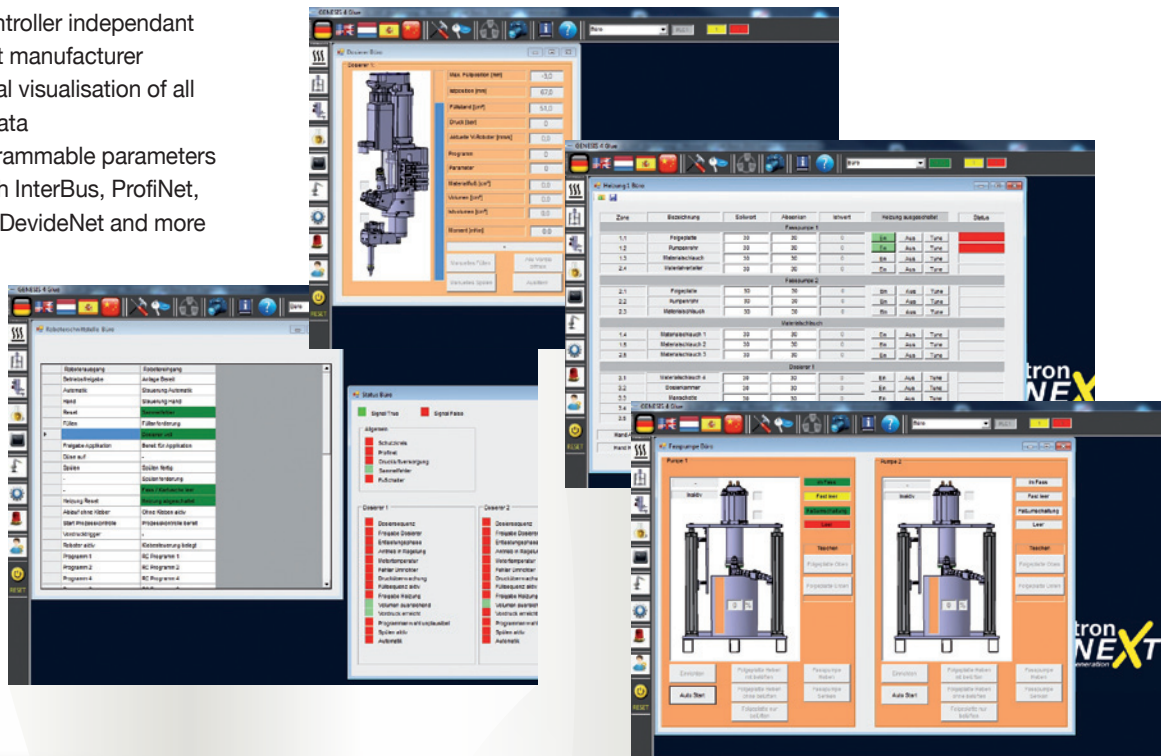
ntroller independant
t manufacturer
al visualisation of all
ata
rammable parameters
n InterBus, ProfiNet,
DevideNet and more

GENESIS 4 Glue

Dosierer Büro

Dosierer 1

Max. Fußposition [mm] -3,0
Istposition [mm] 67,0
Füllstand [cm³] 51,0
Druck [bar] 0
Aktuelle V-Roboter [mm/s] 0,0
Programm 0
Parameter 0
Materialfluß [cm³] 0,0
Volumen [cm³] 0,0
Istvolumen [cm³] 0,0
Moment [mNm] 0,0

Heizung 1 Büro

| Zone | Bezeichnung | Sollwert | Absenken | Istwert | Heizung ausgeschaltet | | | Status |
|---|---|---|---|---|---|---|---|---|
| | | | Fasspumpe 1 | | | | | |
| 1.1 | Folgeplatte | 30 | 30 | 0 | Ein | Aus | Tune | |
| 1.2 | Pumpenrohr | 30 | 30 | 0 | Ein | Aus | Tune | |
| 1.3 | Materialschlauch | 30 | 30 | 0 | Ein | Aus | Tune | |
| 2.4 | Materialverteiler | 30 | 30 | 0 | Ein | Aus | Tune | |
| | | | Fasspumpe 2 | | | | | |
| 2.1 | Folgeplatte | 30 | 30 | 0 | Ein | Aus | Tune | |
| 2.2 | Pumpenrohr | 30 | 30 | 0 | Ein | Aus | Tune | |
| 2.3 | Materialschlauch | 30 | 30 | 0 | Ein | Aus | Tune | |
| | | | Materialschlauch | | | | | |
| 1.4 | Materialschlauch 1 | 30 | 30 | 0 | Ein | Aus | Tune | |
| 1.5 | Materialschlauch 2 | 30 | 30 | 0 | Ein | Aus | Tune | |
| 2.5 | Materialschlauch 3 | 30 | 30 | 0 | Ein | Aus | Tune | |
| | | | Dosierer 1 | | | | | |
| 3.1 | Materialschlauch 4 | 30 | 30 | 0 | Ein | Aus | Tune | |
| 3.2 | Dosierkammer | 30 | 30 | 0 | Ein | Aus | Tune | |
| 3.3 | Mundstück | 30 | 30 | 0 | Ein | Aus | Tune | |

Roboterschnittstelle Büro

| Roboterausgang | Robotereingang |
|---|---|
| Betriebsfreigabe | Anlage Bereit |
| Automatik | Steuerung Automatik |
| Hand | Steuerung Hand |
| Reset | Sammelfehler |
| Füllen | Füllanforderung |
| | Dosierer voll |
| Freigabe Applikation | Bereit für Applikation |
| Düse auf | - |
| Spülen | Spülen fertig |
| - | Spülanforderung |
| - | Fass / Kartusche leer |
| Heizung Reset | Heizung abgeschaltet |
| Ablauf ohne Kleber | Ohne Kleber aktiv |
| Start Prozesskontrolle | Prozesskontrolle bereit |
| Vordrucktrigger | - |
| Roboter aktiv | Kleber steuerung belegt |
| Programm 1 | RC Programm 1 |
| Programm 2 | RC Programm 2 |
| Programm 4 | RC Programm 4 |

Status Büro

Signal True Signal False

Allgemein
Schutzkreis
Profinet
Druckluftversorgung
Sammelfehler
Fußschalter

Dosierer 1
Dosiersequenz
Freigabe Dosierer
Entlastungsphase
Antrieb in Regelung
Motortemperatur
Fehler Umrichter
Druckübermachung
Füllsequenz aktiv
Freigabe Heizung
Volumen ausreichend
Vordruck erreicht
Programmanwahl unzulässig
Spülen aktiv
Automatik

Dosierer 2
Dosiersequenz
Freigabe Dosierer
Entlastungsphase
Antrieb in Regelung
Motortemperatur
Fehler Umrichter
Druckübermachung
Füllsequenz aktiv
Freigabe Heizung
Volumen ausreichend
Vordruck erreicht
Programmanwahl unzulässig
Spülen aktiv
Automatik

Fasspumpe Büro

Pumpe 1
Inaktiv
Im Fass
Fast leer
Fassumschaltung
Leer
Tauchen
Folgeplatte Oben
Folgeplatte Unten
Einrichten
Auto Start

Pumpe 2
Inaktiv
Im Fass
Fast leer
Fassumschaltung
Leer
Tauchen
Folgeplatte Oben
Folgeplatte Unten
Einrichten
Auto Start

RESET

tron NEXT generation